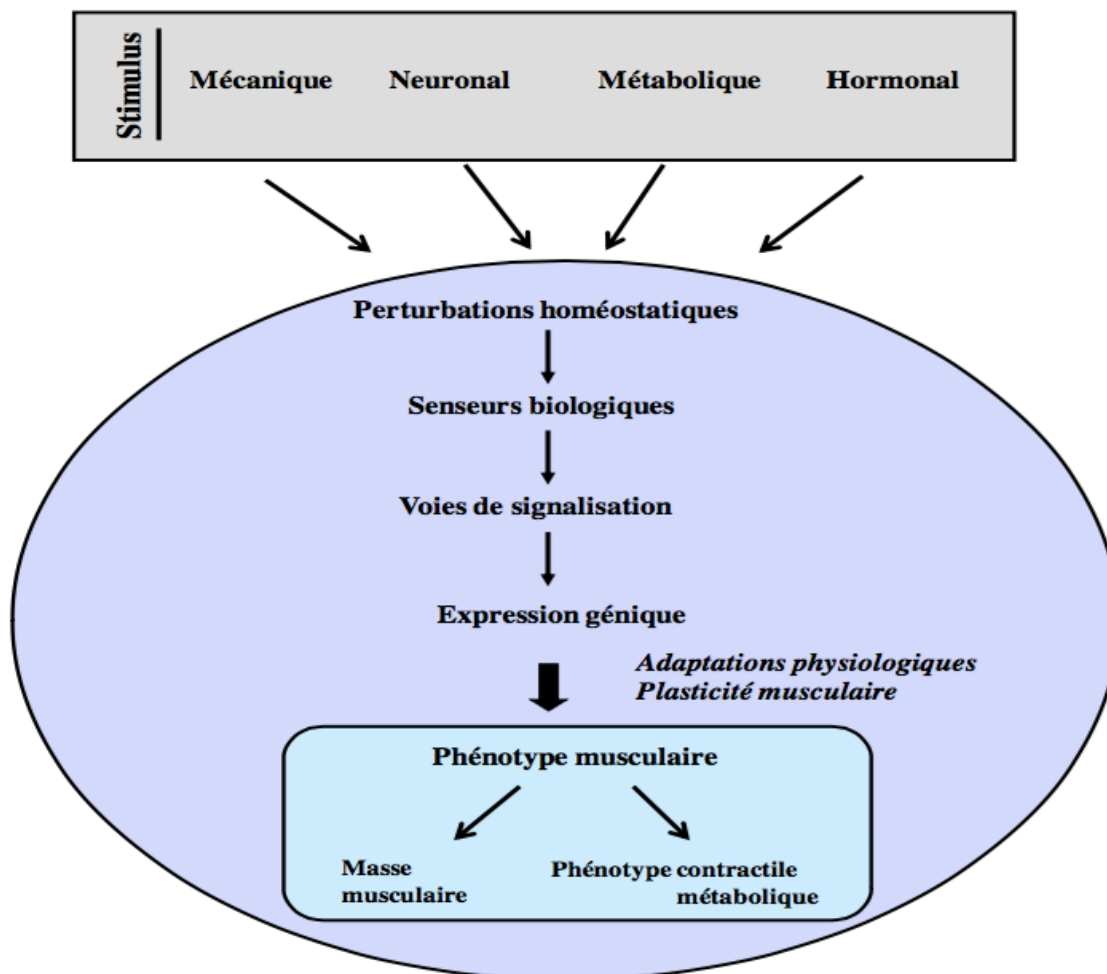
Stimulus
Mécanique
Neuronal
Métabolique
Hormonal

Perturbations homéostatiques
Senseurs biologiques
Voies de signalisation
Expression génique

Adaptations physiologiques
Plasticité musculaire

Phénotype musculaire
Masse musculaire
Phénotype contractile métabolique